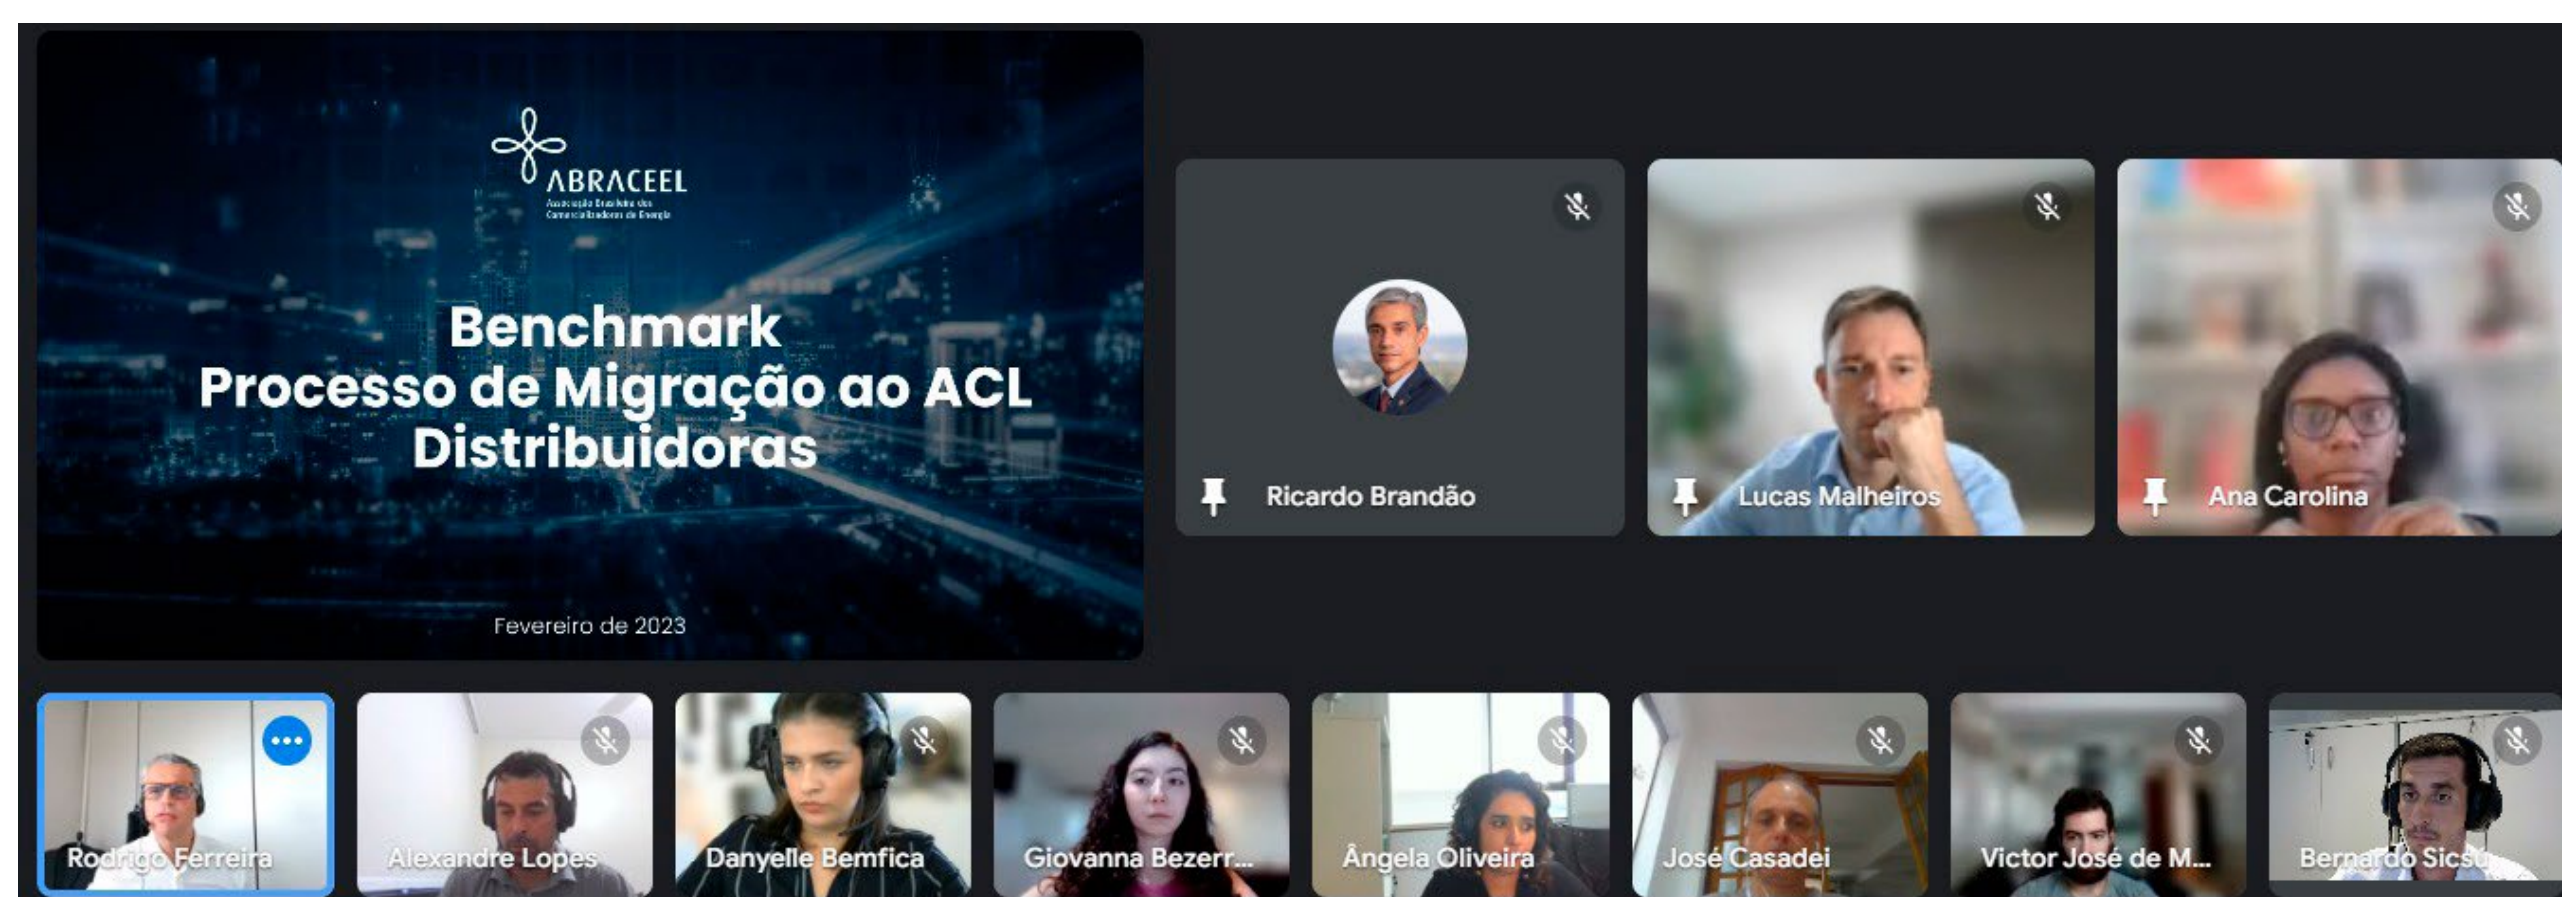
ABRACEEL
Associação Brasileira dos Comercializadores de Energia

Benchmark
Processo de Migração ao ACL
Distribuidoras

Fevereiro de 2023

Ricardo Brandão
Lucas Malheiros
Ana Carolina

Rodrigo Ferreira
Alexandre Lopes
Danyelle Bemfica
Giovanna Bezerr...
Ângela Oliveira
José Casadei
Victor José de M...
Bernardo Sicsu